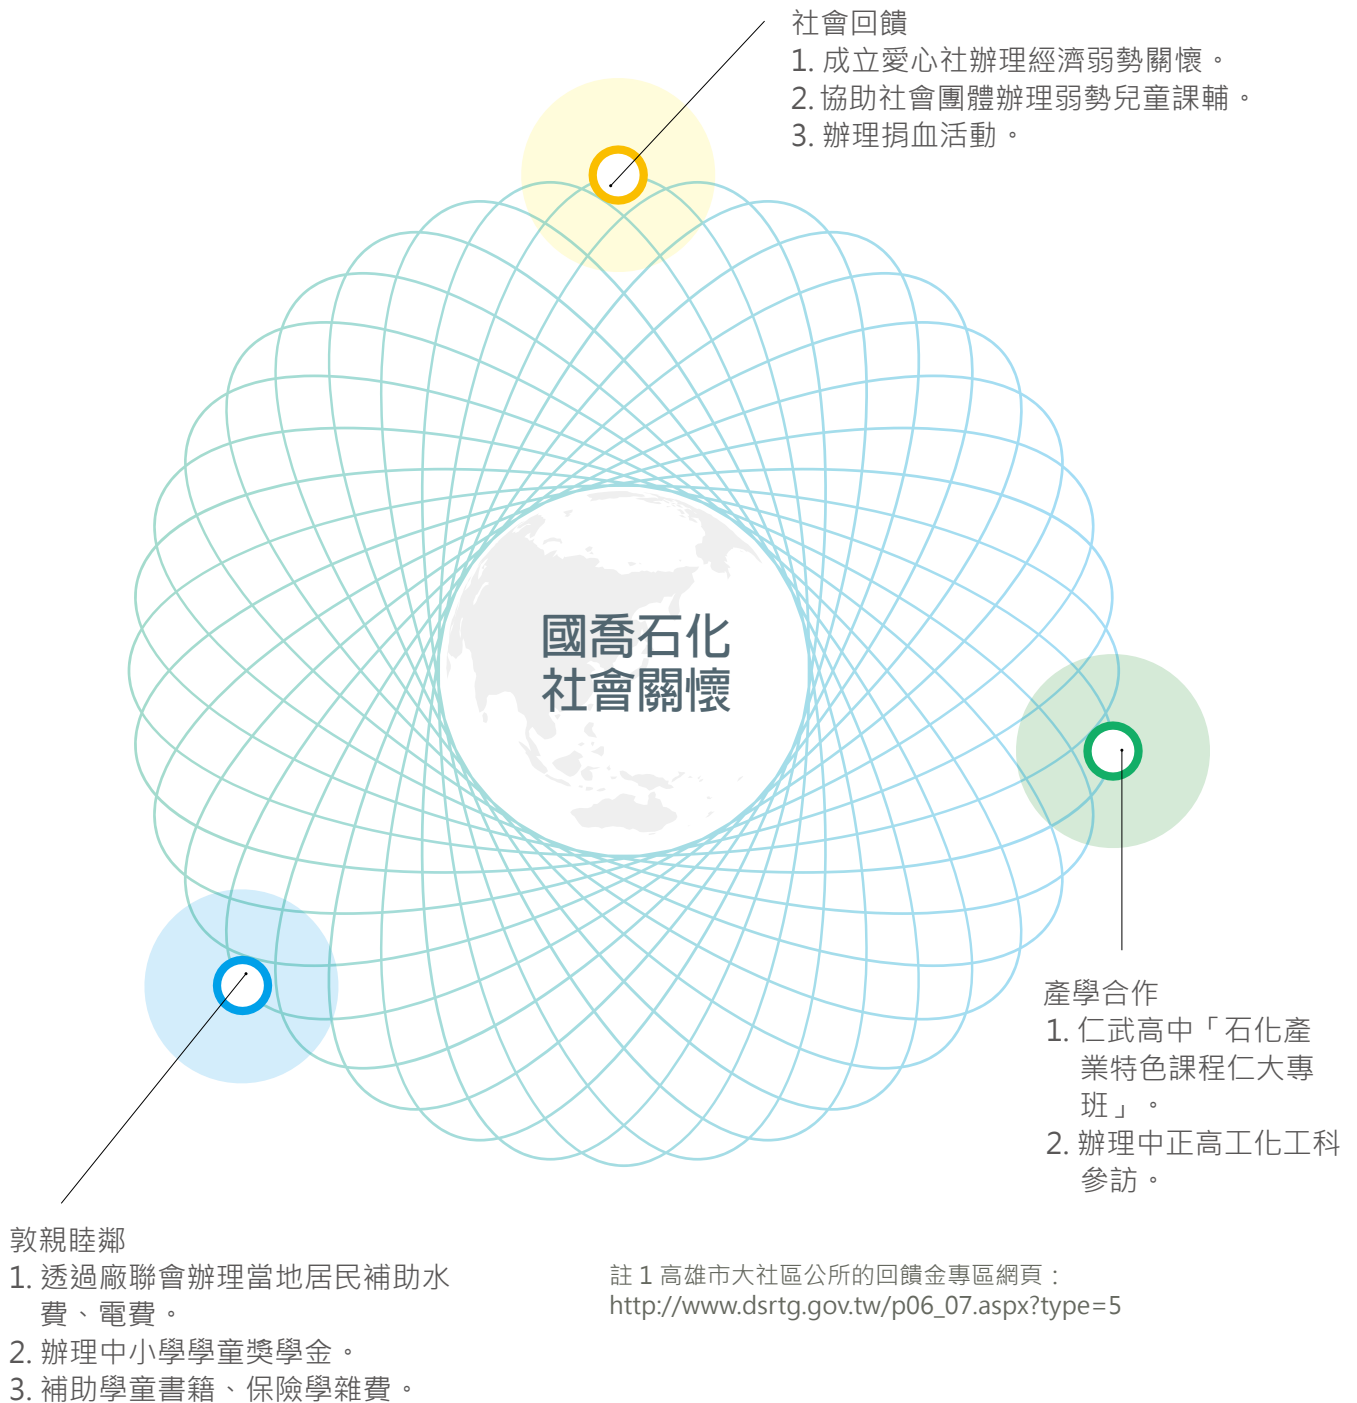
社會回饋
1. 成立愛心社辦理經濟弱勢關懷。
2. 協助社會團體辦理弱勢兒童課輔。
3. 辦理捐血活動。

國喬石化
社會關懷

產學合作
1. 仁武高中「石化產業特色課程仁大專班」。
2. 辦理中正高工化工科參訪。

敦親睦鄰
1. 透過廠聯會辦理當地居民補助水費、電費。
2. 辦理中小學學童獎學金。
3. 補助學童書籍、保險學雜費。

註 1 高雄市大社區公所的回饋金專區網頁：
http://www.dsrtg.gov.tw/p06_07.aspx?type=5